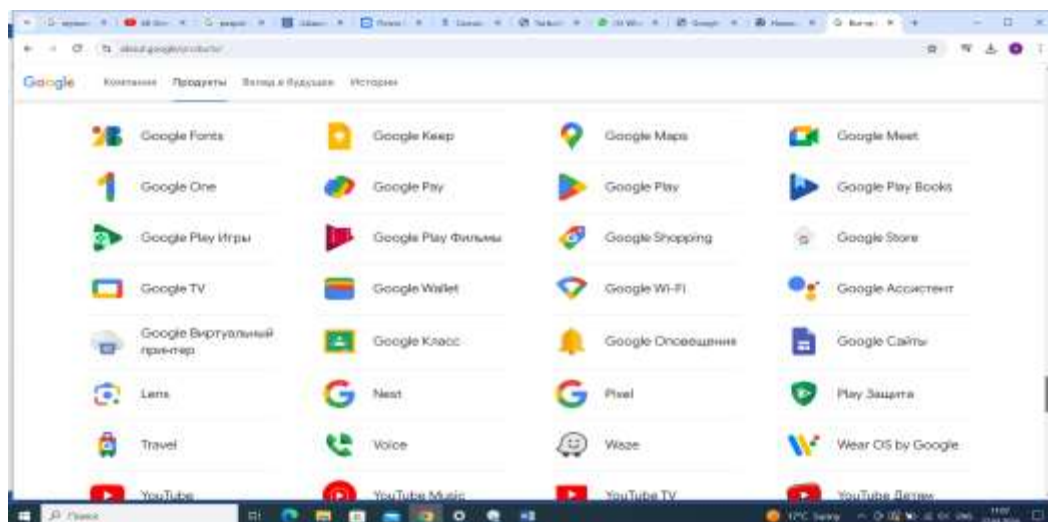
Google Компания Продукты Взгляд в будущее История

Google Fonts
Google Keep
Google Maps
Google Meet
Google One
Google Pay
Google Play
Google Play Books
Google Play Игры
Google Play Фильмы
Google Shopping
Google Store
Google TV
Google Wallet
Google Wi-Fi
Google Ассистент
Google Виртуальный принтер
Google Класс
Google Оповещения
Google Сайты
Lens
Nest
Pixel
Play Защита
Travel
Voice
Waze
Wear OS by Google
YouTube
YouTube Music
YouTube TV
YouTube Детям

Поиск
17°C